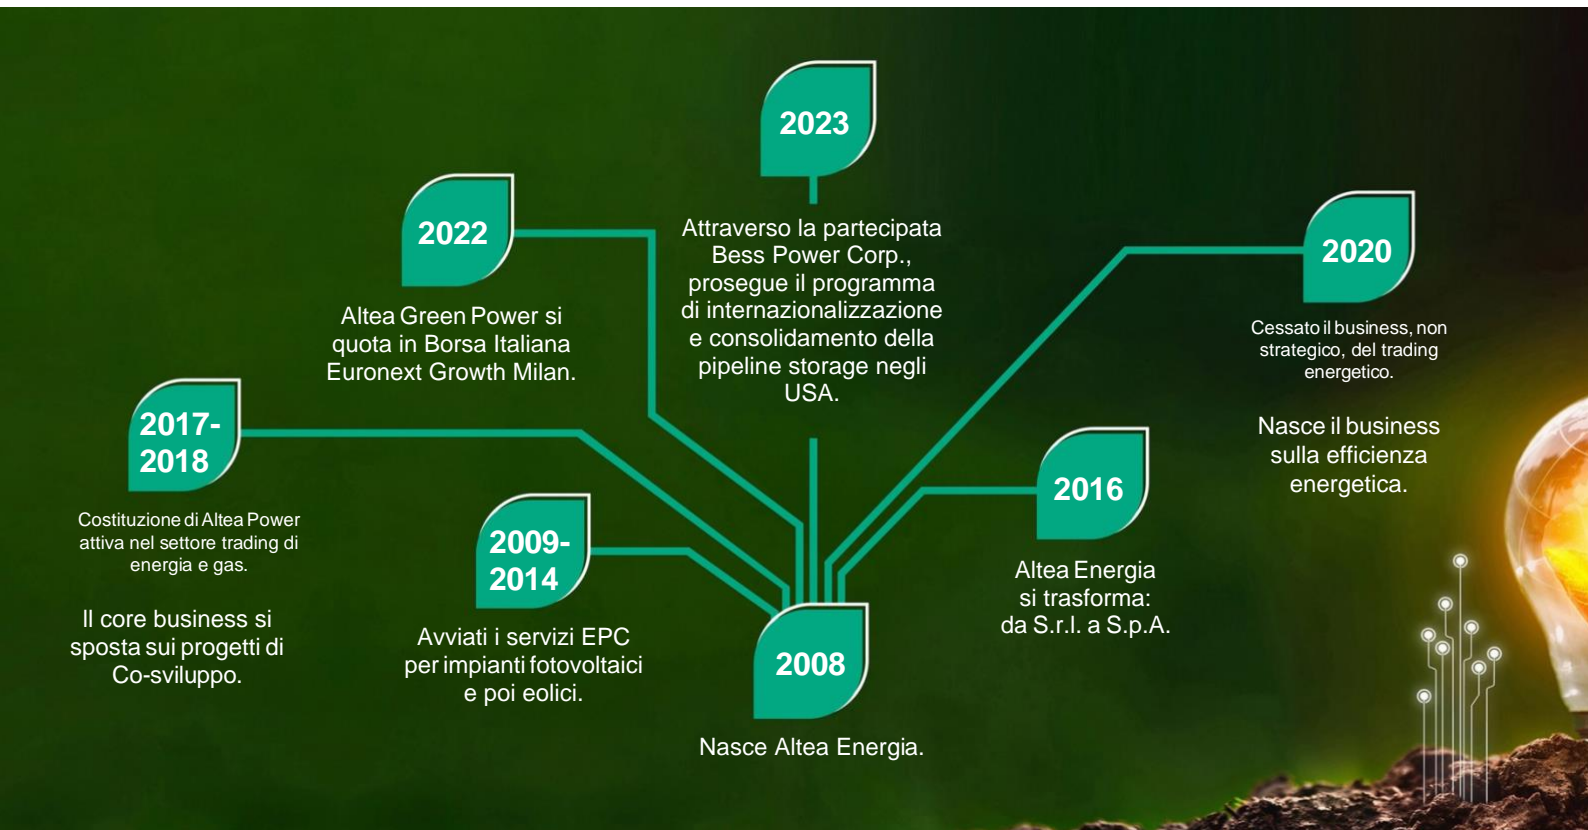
2023

Attraverso la partecipata Bess Power Corp., prosegue il programma di internazionalizzazione e consolidamento della pipeline storage negli USA.

2022

Altea Green Power si quota in Borsa Italiana Euronext Growth Milan.

2020

Cessato il business, non strategico, del trading energetico.

Nasce il business sulla efficienza energetica.

2017-2018

Costituzione di Altea Power attiva nel settore trading di energia e gas.

Il core business si sposta sui progetti di Co-sviluppo.

2016

Altea Energia si trasforma: da S.r.l. a S.p.A.

2009-2014

Avviati i servizi EPC per impianti fotovoltaici e poi eolici.

2008

Nasce Altea Energia.